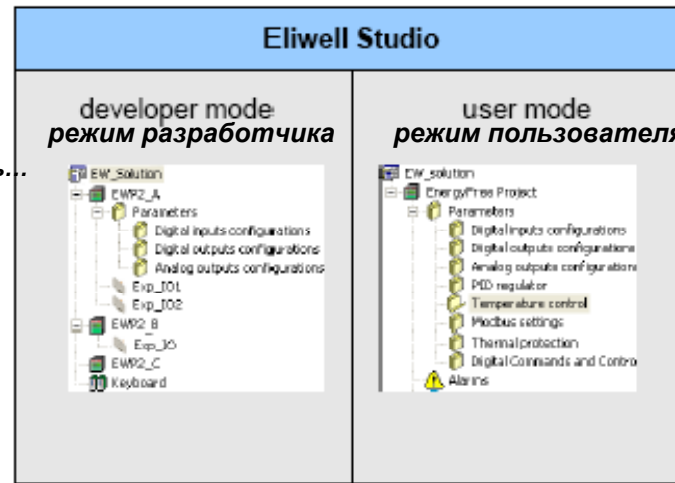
Eliwell Studio

developer mode
режим разработчика

o...

EW_Solution
EWP2_A
Parameters
Digital inputs configurations
Digital outputs configurations
Analog outputs configurations
Exp_IO1
Exp_IO2
EWP2_B
Exp_IO
EWP2_C
Keyboard

user mode
режим пользователя

EW_solution
EnergyFree Project
Parameters
Digital inputs configurations
Digital outputs configurations
Analog outputs configuration
PID regulator
Temperature control
Modbus settings
Thermal protection
Digital Commands and Contro
Alarms